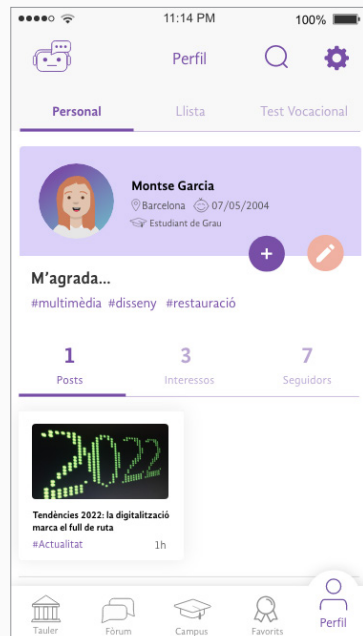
11:14 PM
100%

Perfil

Personal
Llista
Test Vocacional

Montse Garcia
Barcelona 07/05/2004
Estudiant de Grau

M'agrada...
#multimèdia #disseny #restauració

1
Posts
3
Interessos
7
Seguidors

2022

Tendències 2022: la digitalització marca el full de ruta
#Actualitat
1h

Tauler
Fòrum
Campus
Favorits
Perfil